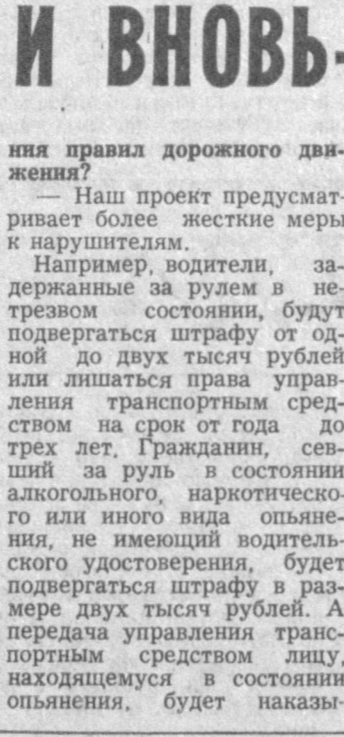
И ВНОВЬ-

ния правил дорожного движения?

— Наш проект предусматривает более жесткие меры к нарушителям.

Например, водители, задержанные за рулем в нетрезвом состоянии, будут подвергаться штрафу от одной до двух тысяч рублей или лишаться права управления транспортным средством на срок от года до трех лет. Гражданин, севший за руль в состоянии алкогольного, наркотического или иного вида опьянения, не имеющий водительского удостоверения, будет подвергаться штрафу в размере двух тысяч рублей. А передача управления транспортным средством лицу, находящемуся в состоянии опьянения, будет наказы-